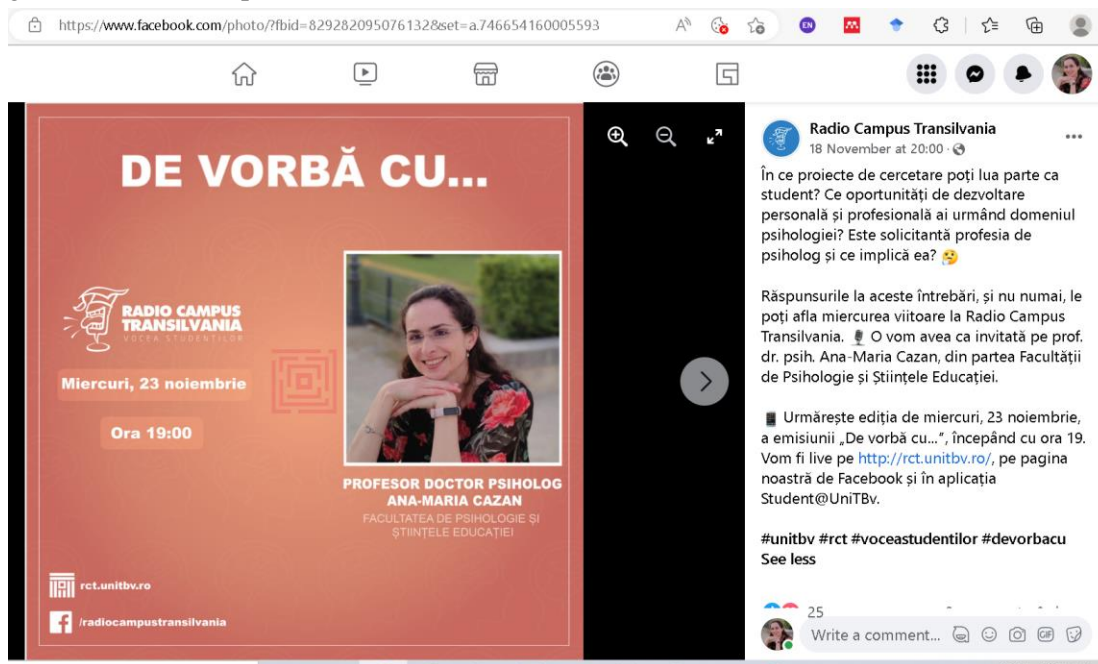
https://www.facebook.com/photo/?fbid=829282095076132&set=a.746654160005593

EN

DE VORBĂ CU...

RADIO CAMPUS TRANSILVANIA
VOCEA STUDENȚILOR

Miercuri, 23 noiembrie

Ora 19:00

PROFESOR DOCTOR PSIHOLOG ANA-MARIA CAZAN
FACULTATEA DE PSIHOLOGIE ȘI ȘTIINȚELE EDUCAȚIEI

rct.unitbv.ro

/radiocampustransilvania

Radio Campus Transilvania
18 November at 20:00 ·

În ce proiecte de cercetare poți lua parte ca student? Ce oportunități de dezvoltare personală și profesională ai urmând domeniul psihologiei? Este solicitantă profesia de psiholog și ce implică ea? 🤔

Răspunsurile la aceste întrebări, și nu numai, le poți afla miercurea viitoare la Radio Campus Transilvania. 🎙 O vom avea ca invitată pe prof. dr. psih. Ana-Maria Cazan, din partea Facultății de Psihologie și Științele Educației.

📱 Urmărește ediția de miercuri, 23 noiembrie, a emisiunii „De vorbă cu...", începând cu ora 19. Vom fi live pe http://rct.unitbv.ro/, pe pagina noastră de Facebook și în aplicația Student@UniTBv.

#unitbv #rct #voceastudentilor #devorbacu
See less

25

Write a comment...